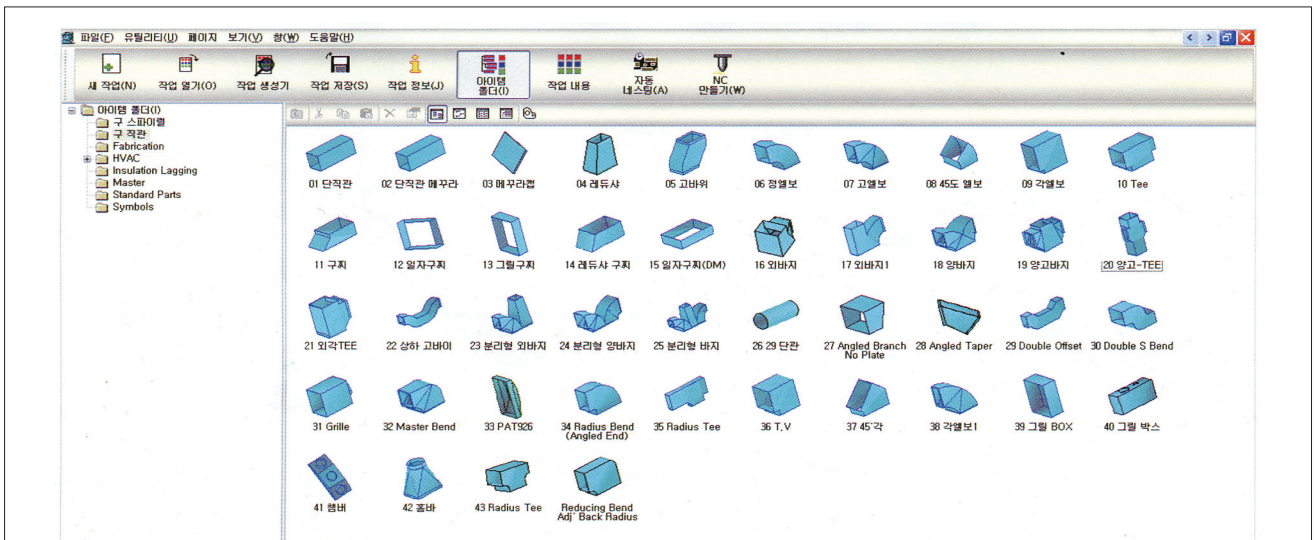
파일(F) 유틸리티(U) 페이지 보기(V) 창(W) 도움말(H)

새 작업(N) 작업 열기(O) 작업 생성기 작업 저장(S) 작업 정보(J) 아이템 폴더(I) 작업 내용 자동 네스팅(A) NC 만들기(W)

아이템 폴더(I)
구 스파이럴
구 직관
Fabrication
HVAC
Insulation Lagging
Master
Standard Parts
Symbols

01 단직관
02 단직관 메꾸라
03 메꾸라캡
04 레듀샤
05 고바위
06 정엘보
07 고엘보
08 45도 엘보
09 각엘보
10 Tee
11 구지
12 일자구지
13 그릴구지
14 레듀샤 구지
15 일자구지(DM)
16 외바지
17 외바지1
18 양바지
19 양고바지
20 양고-TEE
21 외각TEE
22 상하 고바이
23 분리형 외바지
24 분리형 양바지
25 분리형 바지
26 29 단관
27 Angled Branch No Plate
28 Angled Taper
29 Double Offset
30 Double S Bend
31 Grille
32 Master Bend
33 PAT926
34 Radius Bend (Angled End)
35 Radius Tee
36 T.V
37 45'각
38 각엘보1
39 그릴 BOX
40 그릴 박스
41 챔버
42 홈바
43 Radius Tee
Reducing Bend Adj` Back Radius